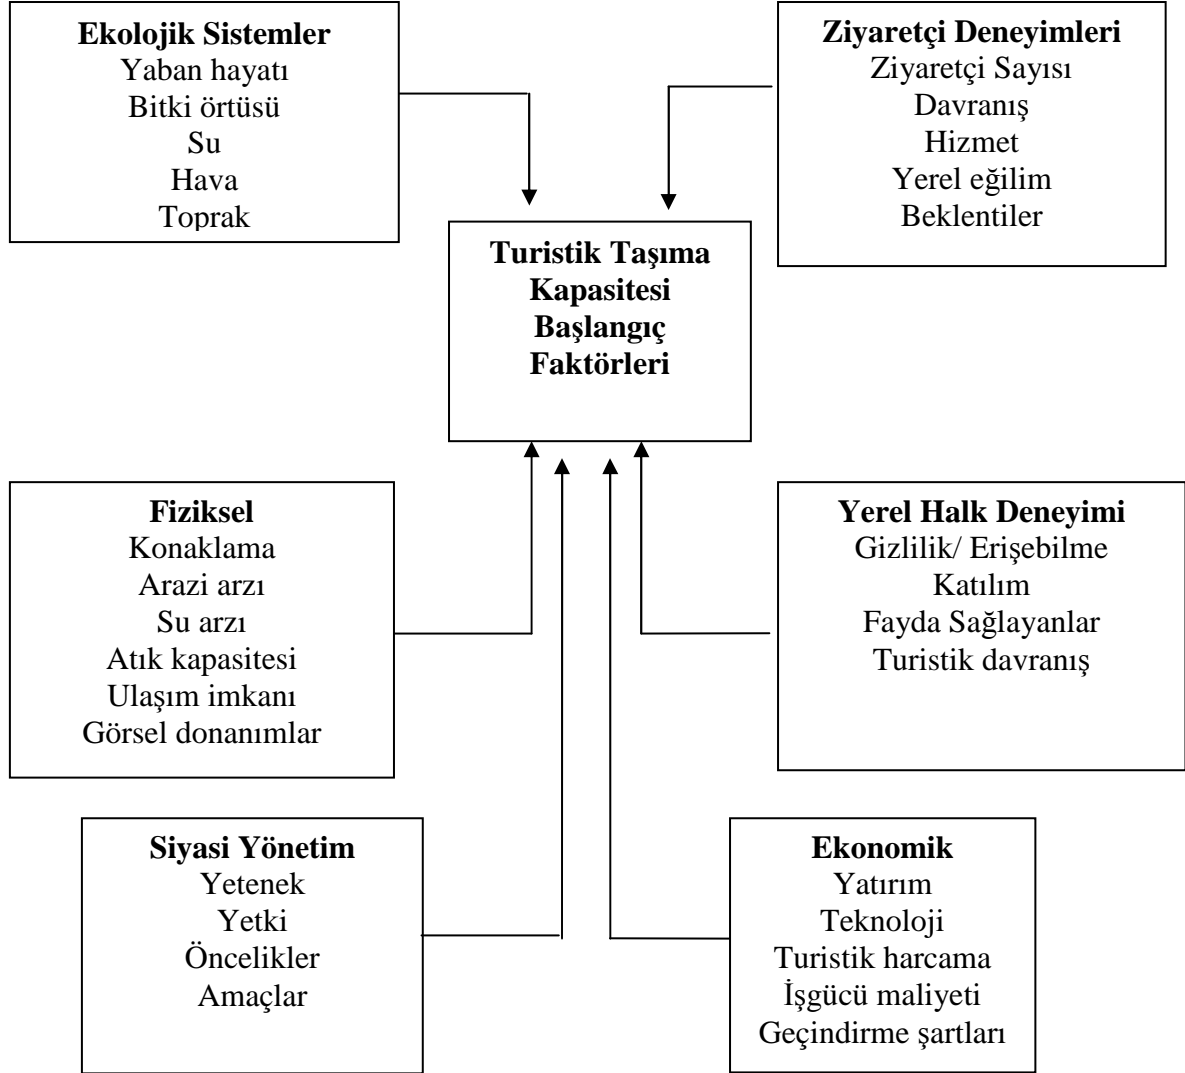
**Ekolojik Sistemler**
Yaban hayatı
Bitki örtüsü
Su
Hava
Toprak

**Ziyaretçi Deneyimleri**
Ziyaretçi Sayısı
Davranış
Hizmet
Yerel eğilim
Beklentiler

**Turistik Taşıma Kapasitesi Başlangıç Faktörleri**

**Fiziksel**
Konaklama
Arazi arzı
Su arzı
Atık kapasitesi
Ulaşım imkanı
Görsel donanımlar

**Yerel Halk Deneyimi**
Gizlilik/ Erişebilme
Katılım
Fayda Sağlayanlar
Turistik davranış

**Siyasi Yönetim**
Yetenek
Yetki
Öncelikler
Amaçlar

**Ekonomik**
Yatırım
Teknoloji
Turistik harcama
İşgücü maliyeti
Geçindirme şartları